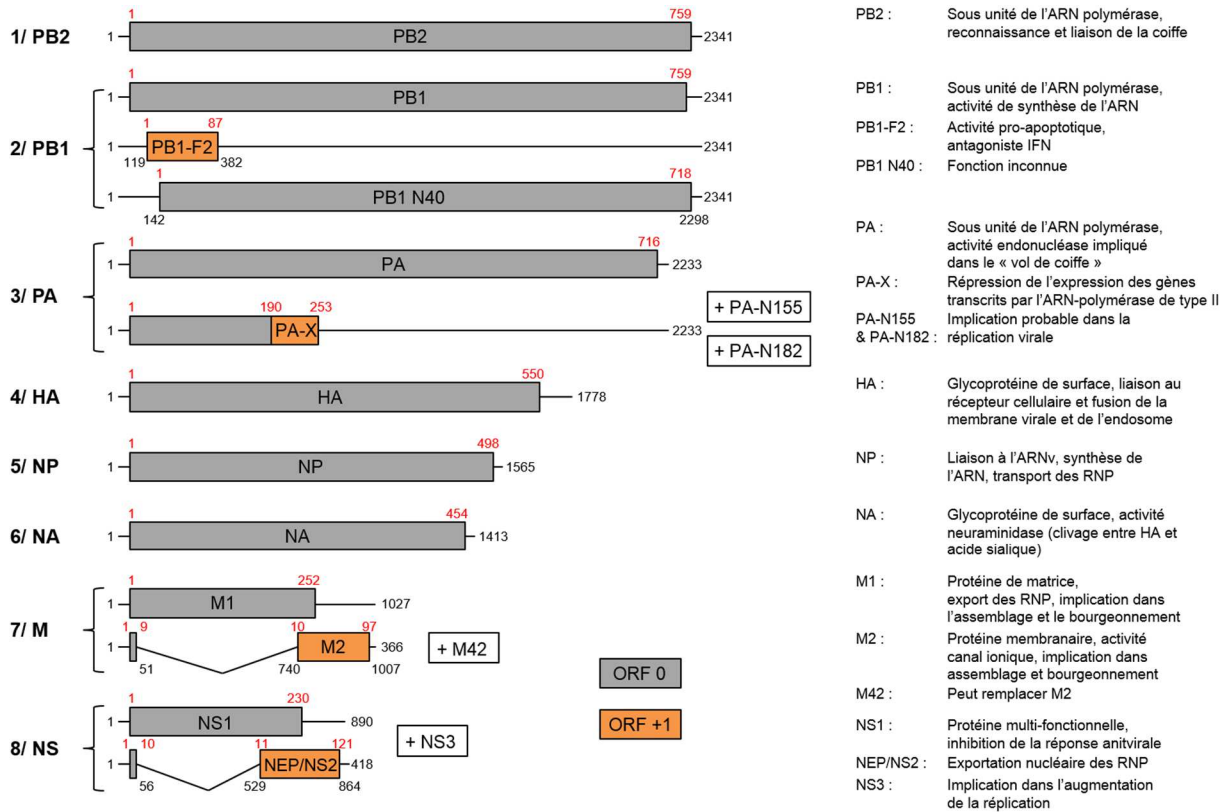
1/ PB2

1 759
1 PB2 2341

2/ PB1

1 759
1 PB1 2341

1 87
1 PB1-F2 2341
119 382

1 718
1 PB1 N40 2341
142 2298

3/ PA

1 716
1 PA 2233

1 190 253
1 PA-X 2233

+ PA-N155

+ PA-N182

4/ HA

1 550
1 HA 1778

5/ NP

1 498
1 NP 1565

6/ NA

1 454
1 NA 1413

7/ M

1 252
1 M1 1027

1 9 10 97
1 M2 366
51 740 1007

+ M42

8/ NS

1 230
1 NS1 890

1 10 11 121
1 NEP/NS2 418
56 529 864

+ NS3

ORF 0

ORF +1

PB2 : Sous unité de l'ARN polymérase, reconnaissance et liaison de la coiffe

PB1 : Sous unité de l'ARN polymérase, activité de synthèse de l'ARN

PB1-F2 : Activité pro-apoptotique, antagoniste IFN

PB1 N40 : Fonction inconnue

PA : Sous unité de l'ARN polymérase, activité endonucléase impliqué dans le « vol de coiffe »

PA-X : Répression de l'expression des gènes transcrits par l'ARN-polymérase de type II

PA-N155 & PA-N182 : Implication probable dans la réplication virale

HA : Glycoprotéine de surface, liaison au récepteur cellulaire et fusion de la membrane virale et de l'endosome

NP : Liaison à l'ARNv, synthèse de l'ARN, transport des RNP

NA : Glycoprotéine de surface, activité neuraminidase (clivage entre HA et acide sialique)

M1 : Protéine de matrice, export des RNP, implication dans l'assemblage et le bourgeonnement

M2 : Protéine membranaire, activité canal ionique, implication dans assemblage et bourgeonnement

M42 : Peut remplacer M2

NS1 : Protéine multi-fonctionnelle, inhibition de la réponse anitvirale

NEP/NS2 : Exportation nucléaire des RNP

NS3 : Implication dans l'augmentation de la réplication